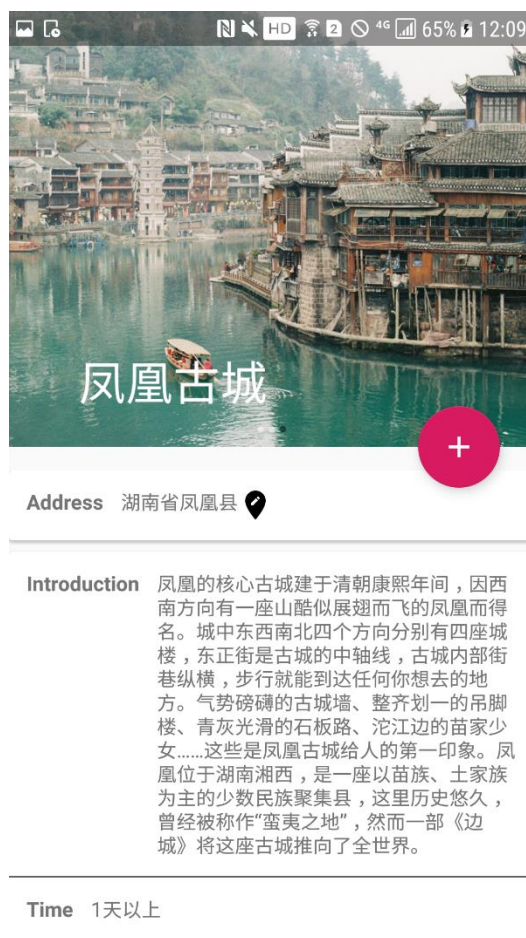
N HD 2 4G 65% 12:09

凤凰古城

+

Address 湖南省凤凰县

Introduction 凤凰的核心古城建于清朝康熙年间，因西南方向有一座山酷似展翅而飞的凤凰而得名。城中东西南北四个方向分别有四座城楼，东正街是古城的中轴线，古城内部街巷纵横，步行就能到达任何你想去的地方。气势磅礴的古城墙、整齐划一的吊脚楼、青灰光滑的石板路、沱江边的苗家少女……这些是凤凰古城给人的第一印象。凤凰位于湖南湘西，是一座以苗族、土家族为主的少数民族聚集县，这里历史悠久，曾经被称作“蛮夷之地”，然而一部《边城》将这座古城推向了全世界。

Time 1天以上